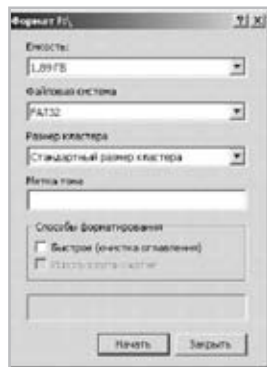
Формат F:\

?|×

Емкость:

1,89 ГБ

Файловая система

FAT32

Размер кластера

Стандартный размер кластера

Метка тома

Способы форматирования

Быстрое (очистка оглавления)

Использовать сжатие

Начать

Закрыть